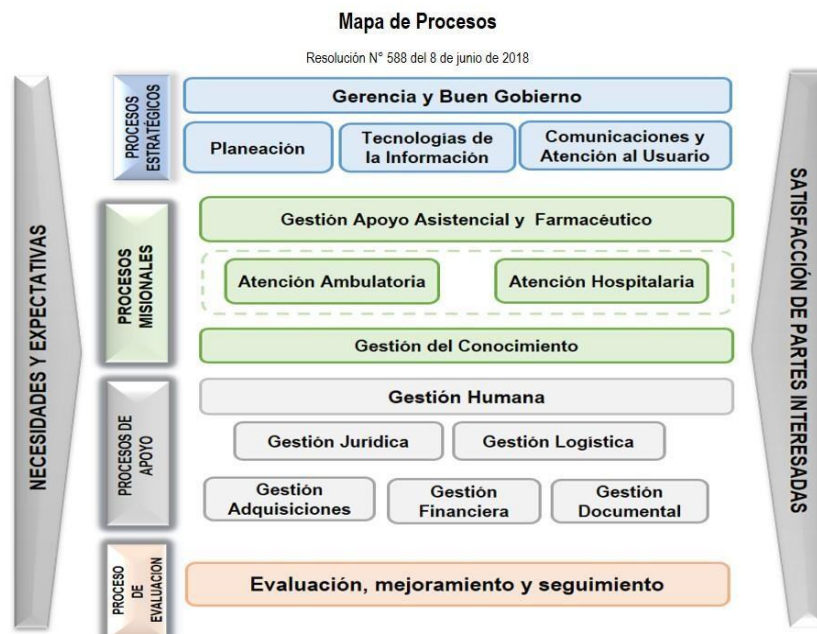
Mapa de Procesos

Resolución N° 588 del 8 de junio de 2018

NECESIDADES Y EXPECTATIVAS

PROCESOS ESTRATÉGICOS

Gerencia y Buen Gobierno

Planeación

Tecnologías de la Información

Comunicaciones y Atención al Usuario

PROCESOS MISIONALES

Gestión Apoyo Asistencial y Farmacéutico

Atención Ambulatoria

Atención Hospitalaria

Gestión del Conocimiento

PROCESOS DE APOYO

Gestión Humana

Gestión Jurídica

Gestión Logística

Gestión Adquisiciones

Gestión Financiera

Gestión Documental

PROCESO DE EVALUACIÓN

Evaluación, mejoramiento y seguimiento

SATISFACCIÓN DE PARTES INTERESADAS